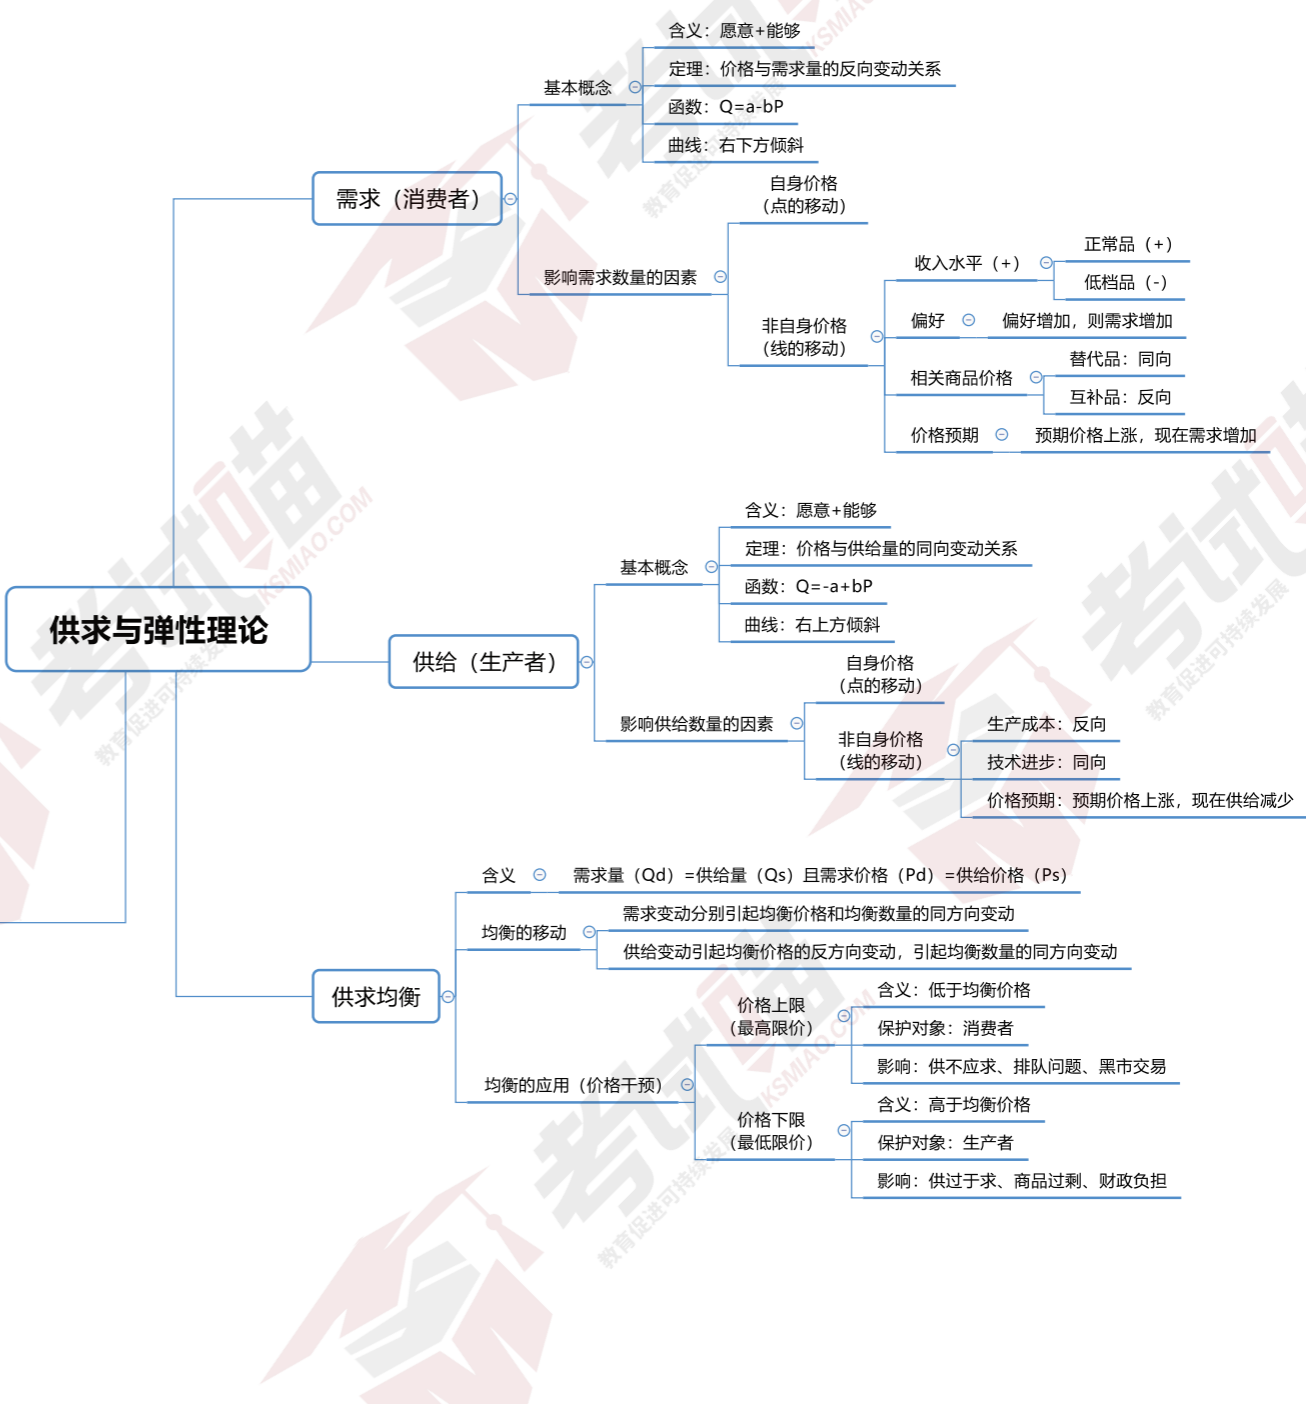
供求与弹性理论

需求（消费者）

基本概念
含义：愿意+能够
定理：价格与需求量的反向变动关系
函数：Q=a-bP
曲线：右下方倾斜

影响需求数量的因素
自身价格（点的移动）
非自身价格（线的移动）
收入水平（+）
正常品（+）
低档品（-）
偏好
偏好增加，则需求增加
相关商品价格
替代品：同向
互补品：反向
价格预期
预期价格上涨，现在需求增加

供给（生产者）

基本概念
含义：愿意+能够
定理：价格与供给量的同向变动关系
函数：Q=-a+bP
曲线：右上方倾斜

影响供给数量的因素
自身价格（点的移动）
非自身价格（线的移动）
生产成本：反向
技术进步：同向
价格预期：预期价格上涨，现在供给减少

供求均衡

含义
需求量（Qd）=供给量（Qs）且需求价格（Pd）=供给价格（Ps）

均衡的移动
需求变动分别引起均衡价格和均衡数量的同方向变动
供给变动引起均衡价格的反方向变动，引起均衡数量的同方向变动

均衡的应用（价格干预）
价格上限（最高限价）
含义：低于均衡价格
保护对象：消费者
影响：供不应求、排队问题、黑市交易
价格下限（最低限价）
含义：高于均衡价格
保护对象：生产者
影响：供过于求、商品过剩、财政负担